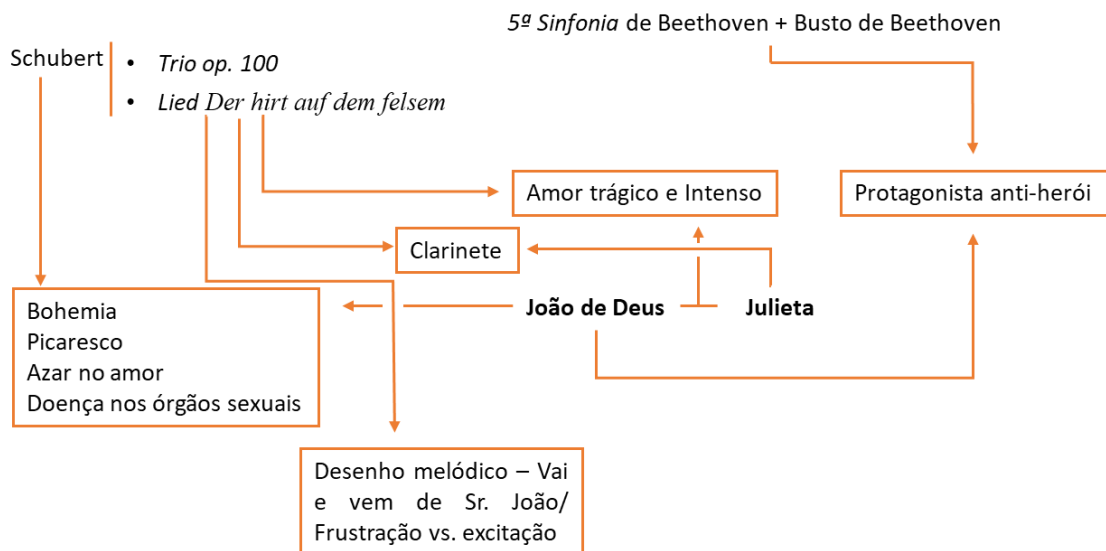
5ª *Sinfonia* de Beethoven + Busto de Beethoven

Schubert
• *Trio op. 100*
• *Lied Der hirt auf dem felsem*

Amor trágico e Intenso

Protagonista anti-herói

Clarinete

Bohemia
Picaresco
Azar no amor
Doença nos órgãos sexuais

**João de Deus** **Julieta**

Desenho melódico – Vai e vem de Sr. João/ Frustração vs. excitação